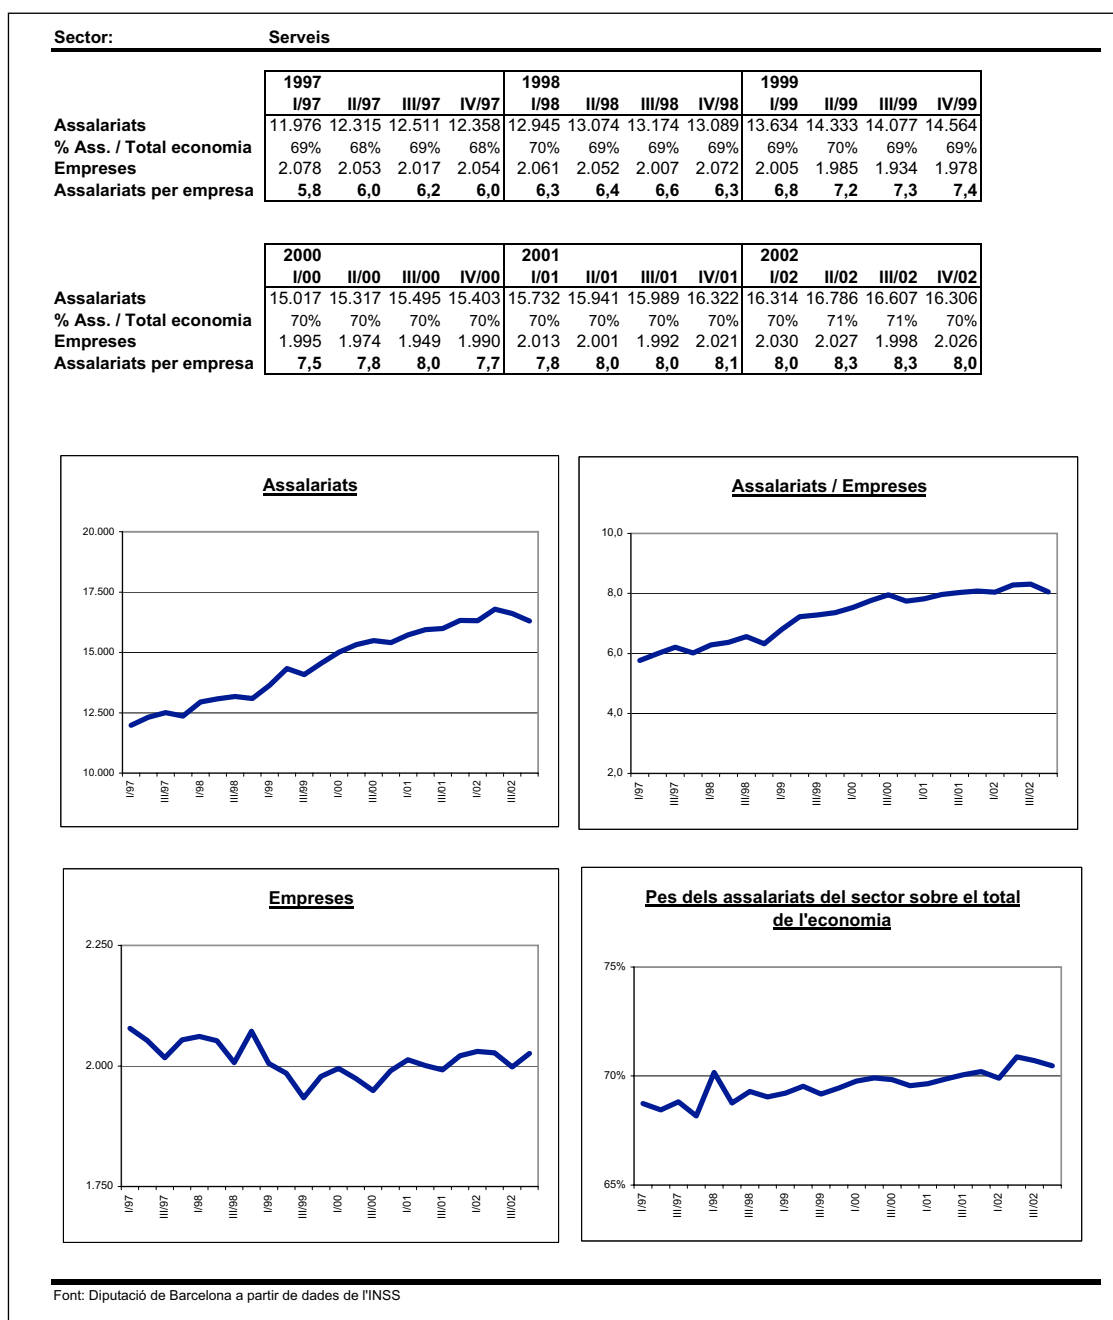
Sector: Serveis

| | 1997 I/97 | II/97 | III/97 | IV/97 | 1998 I/98 | II/98 | III/98 | IV/98 | 1999 I/99 | II/99 | III/99 | IV/99 |
|---|---|---|---|---|---|---|---|---|---|---|---|---|
| Assalariats | 11.976 | 12.315 | 12.511 | 12.358 | 12.945 | 13.074 | 13.174 | 13.089 | 13.634 | 14.333 | 14.077 | 14.564 |
| % Ass. / Total economia | 69% | 68% | 69% | 68% | 70% | 69% | 69% | 69% | 69% | 70% | 69% | 69% |
| Empreses | 2.078 | 2.053 | 2.017 | 2.054 | 2.061 | 2.052 | 2.007 | 2.072 | 2.005 | 1.985 | 1.934 | 1.978 |
| Assalariats per empresa | 5,8 | 6,0 | 6,2 | 6,0 | 6,3 | 6,4 | 6,6 | 6,3 | 6,8 | 7,2 | 7,3 | 7,4 |

| | 2000 I/00 | II/00 | III/00 | IV/00 | 2001 I/01 | II/01 | III/01 | IV/01 | 2002 I/02 | II/02 | III/02 | IV/02 |
|---|---|---|---|---|---|---|---|---|---|---|---|---|
| Assalariats | 15.017 | 15.317 | 15.495 | 15.403 | 15.732 | 15.941 | 15.989 | 16.322 | 16.314 | 16.786 | 16.607 | 16.306 |
| % Ass. / Total economia | 70% | 70% | 70% | 70% | 70% | 70% | 70% | 70% | 70% | 71% | 71% | 70% |
| Empreses | 1.995 | 1.974 | 1.949 | 1.990 | 2.013 | 2.001 | 1.992 | 2.021 | 2.030 | 2.027 | 1.998 | 2.026 |
| Assalariats per empresa | 7,5 | 7,8 | 8,0 | 7,7 | 7,8 | 8,0 | 8,0 | 8,1 | 8,0 | 8,3 | 8,3 | 8,0 |

Assalariats
20.000
17.500
15.000
12.500
10.000
I/97 III/97 I/98 III/98 I/99 III/99 I/00 III/00 I/01 III/01 I/02 III/02

Assalariats / Empreses
10,0
8,0
6,0
4,0
2,0
I/97 III/97 I/98 III/98 I/99 III/99 I/00 III/00 I/01 III/01 I/02 III/02

Empreses
2.250
2.000
1.750
I/97 III/97 I/98 III/98 I/99 III/99 I/00 III/00 I/01 III/01 I/02 III/02

Pes dels assalariats del sector sobre el total de l'economia
75%
70%
65%
I/97 III/97 I/98 III/98 I/99 III/99 I/00 III/00 I/01 III/01 I/02 III/02

Font: Diputació de Barcelona a partir de dades de l'INSS